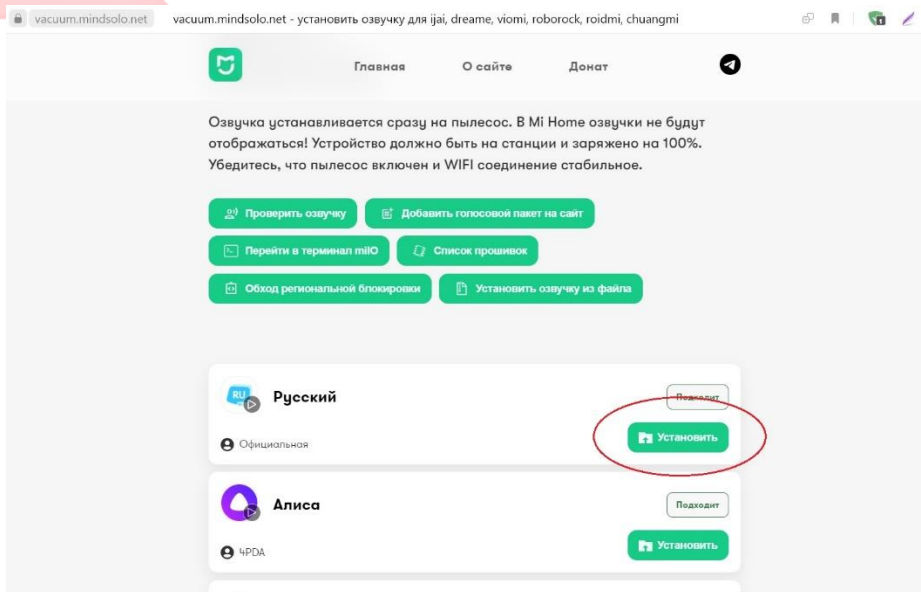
vacuum.mindsolo.net vacuum.mindsolo.net - установить озвучку для ijai, dreame, viomi, roborock, roidmi, chuangmi

Главная О сайте Донат

Озвучка устанавливается сразу на пылесос. В Mi Home озвучки не будут отображаться! Устройство должно быть на станции и заряжено на 100%. Убедитесь, что пылесос включен и WIFI соединение стабильное.

Проверить озвучку
Добавить голосовой пакет на сайт
Перейти в терминал miIO
Список прошивок
Обход региональной блокировки
Установить озвучку из файла

RU
Русский
Подходит
Установить
Официальная

Алиса
Подходит
Установить
4PDA